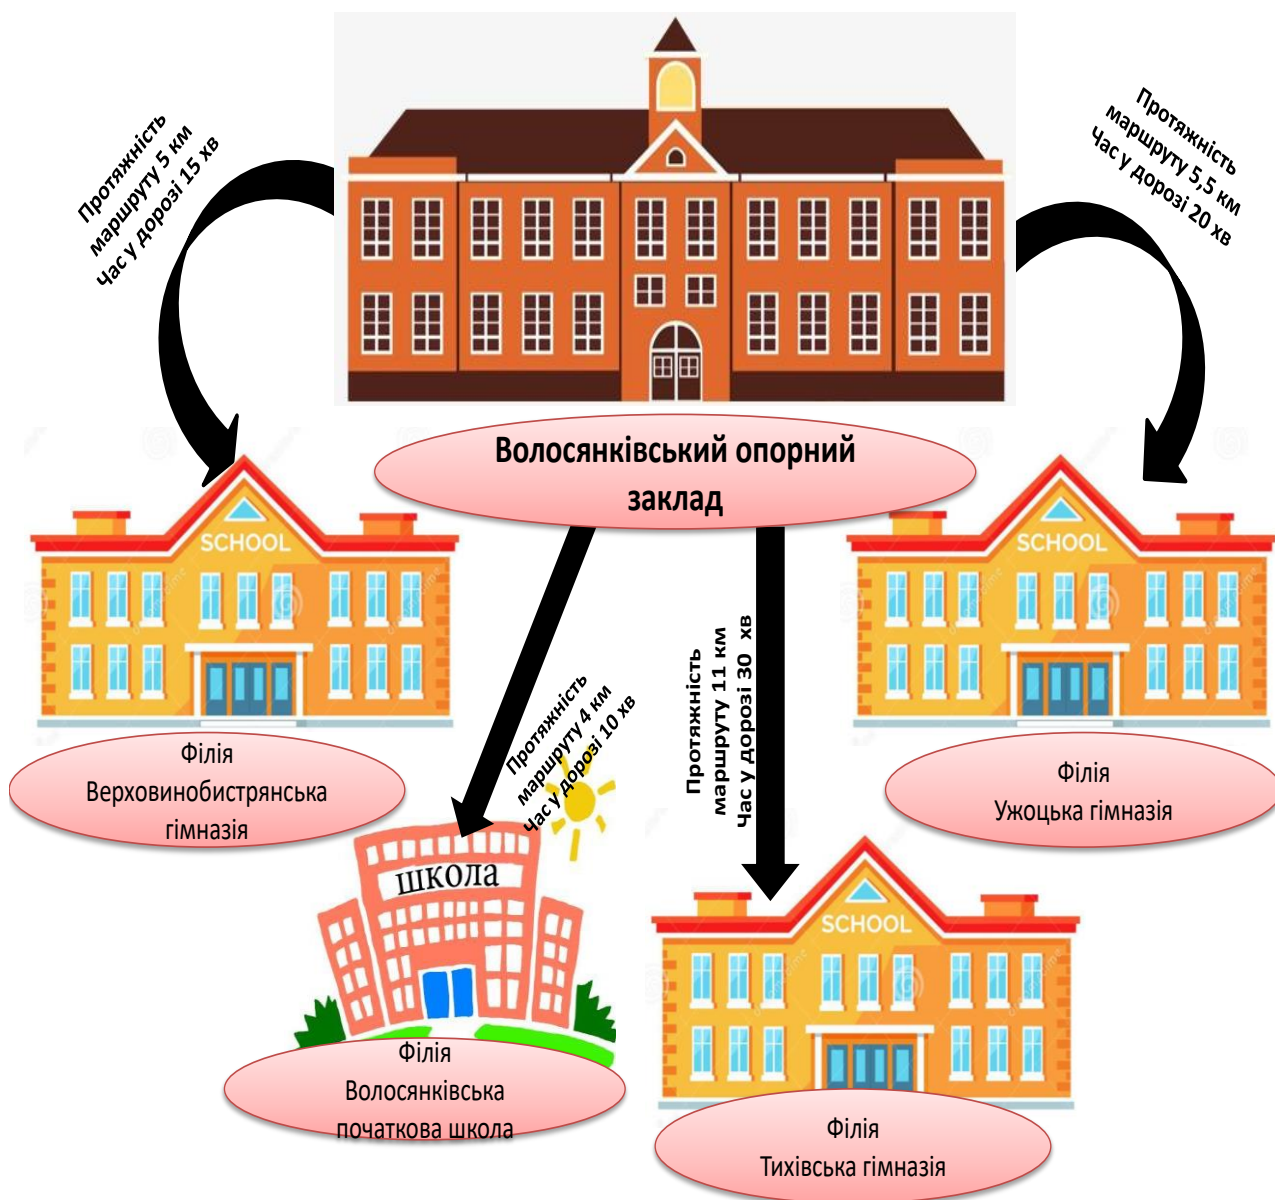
Протяжність маршруту 5 км Час у дорозі 15 хв

Протяжність маршруту 5,5 км Час у дорозі 20 хв

Волосянківський опорний заклад

SCHOOL

SCHOOL

Філія Верховинобистрянська гімназія

Протяжність маршруту 4 км Час у дорозі 10 хв

Протяжність маршруту 11 км Час у дорозі 30 хв

Філія Ужоцька гімназія

школа

SCHOOL

Філія Волосянківська початкова школа

Філія Тихівська гімназія